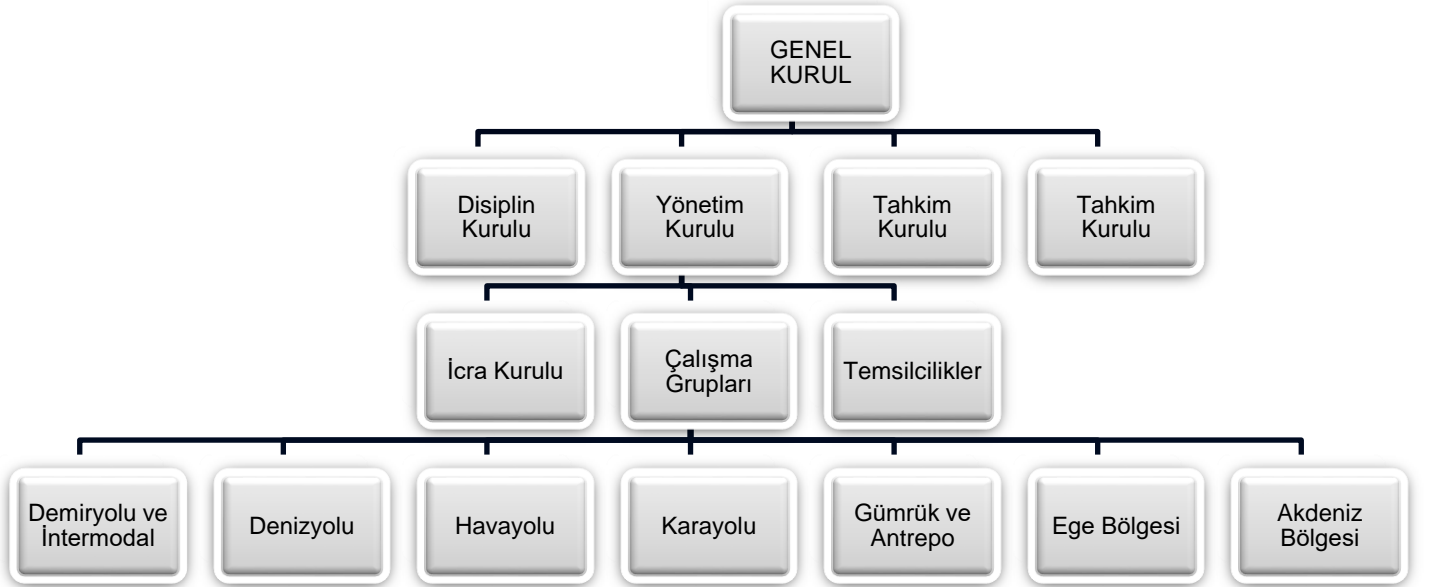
GENEL KURUL

Disiplin Kurulu

Yönetim Kurulu

Tahkim Kurulu

Tahkim Kurulu

İcra Kurulu

Çalışma Grupları

Temsilcilikler

Demiryolu ve İntermodal

Denizyolu

Havayolu

Karayolu

Gümrük ve Antrepo

Ege Bölgesi

Akdeniz Bölgesi